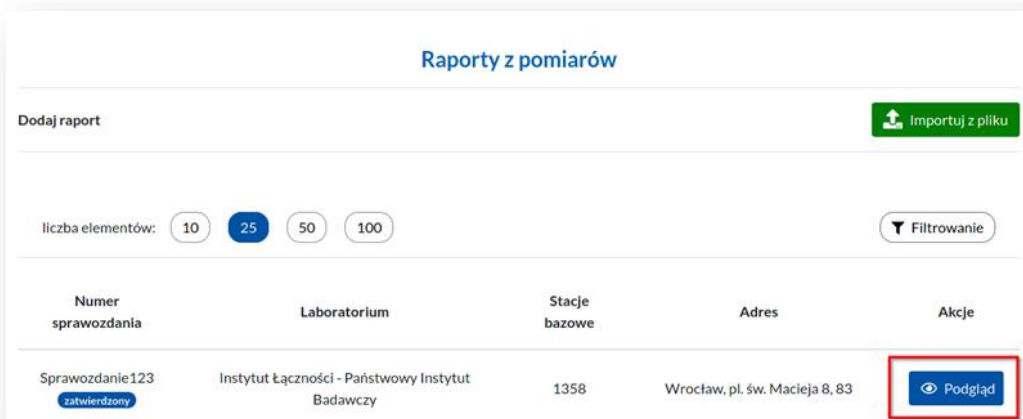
Raporty z pomiarów

Dodaj raport

Importuj z pliku

liczba elementów: 10 25 50 100

Filtrowanie

| Numer sprawozdania | Laboratorium | Stacje bazowe | Adres | Akcje |
|---|---|---|---|---|
| Sprawozdanie123 zatwierdzony | Instytut Łączności - Państwowy Instytut Badawczy | 1358 | Wrocław, pl. św. Macieja 8, 83 | Podgląd |